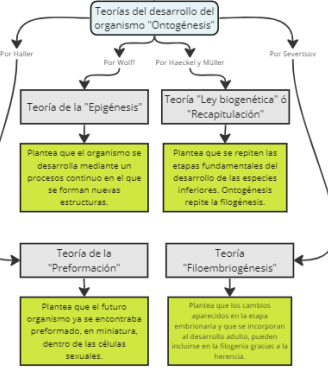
Teorías del desarrollo del organismo "Ontogénesis"

Por Haller

Por Wolf?

Por Haeckel y Müller

Por Seversov

Teoría de la "Epigénesis"

Teoría "Ley biogenética" ó "Recapitulación"

Plantea que el organismo se desarrolla mediante un procesos continuo en el que se forman nuevas estructuras.

Plantea que se repiten las etapas fundamentales del desarrollo de las especies inferiores. Ontogénesis repite la filogénesis.

Teoría de la "Preformación"

Teoría "Filoembriogénesis"

Plantea que el futuro organismo ya se encontraba preformado, en miniatura, dentro de las células sexuales.

Plantea que los cambios aparecidos en la etapa embrionaria y que se incorporan al desarrollo adulto, pueden incluirse en la filogenia gracias a la herencia.